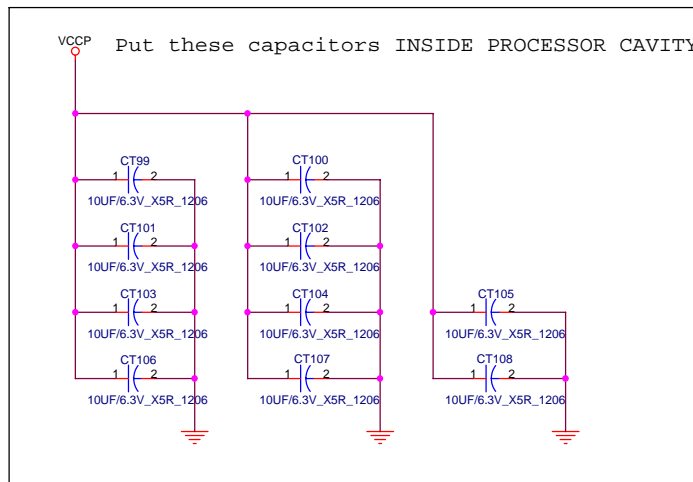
VCCP

Put these capacitors INSIDE PROCESSOR CAVITY

CT99
1 2
10UF/6.3V_X5R_1206

CT101
1 2
10UF/6.3V_X5R_1206

CT103
1 2
10UF/6.3V_X5R_1206

CT106
1 2
10UF/6.3V_X5R_1206

CT100
1 2
10UF/6.3V_X5R_1206

CT102
1 2
10UF/6.3V_X5R_1206

CT104
1 2
10UF/6.3V_X5R_1206

CT107
1 2
10UF/6.3V_X5R_1206

CT105
1 2
10UF/6.3V_X5R_1206

CT108
1 2
10UF/6.3V_X5R_1206